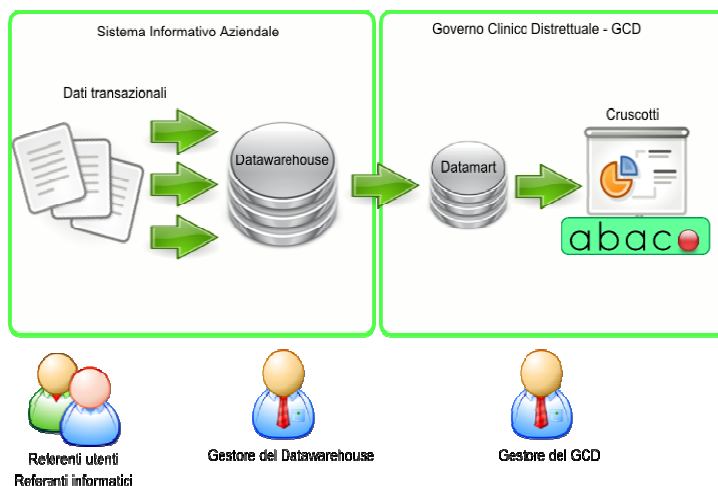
Sistema Informativo Aziendale

Dati transazionali

Datawarehouse

Governo Clinico Distrettuale - GCD

Datamart

Cruscotti

abaco

Referenti utenti
Referenti informatici

Gestore del Datawarehouse

Gestore del GCD